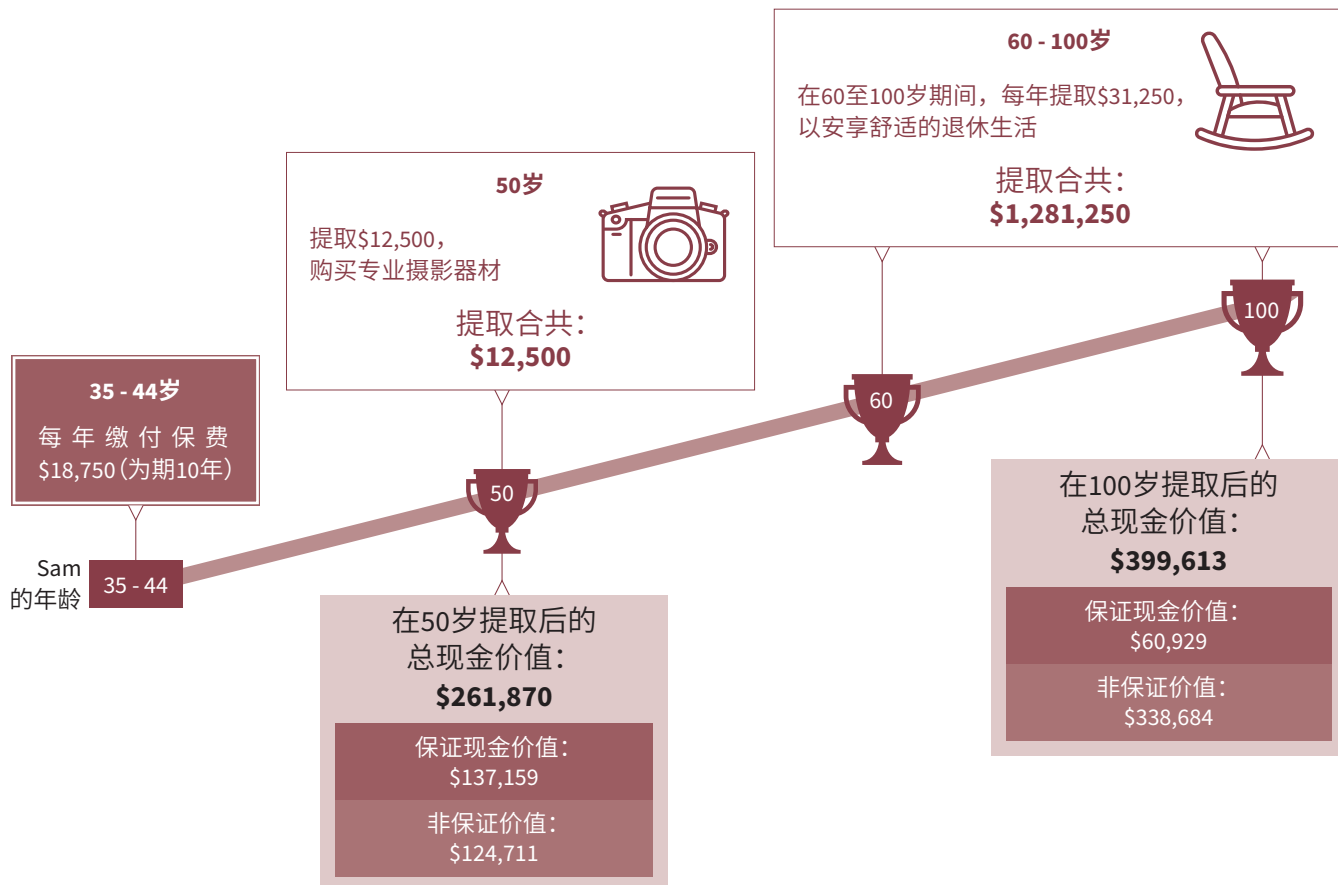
60 - 100岁

在60至100岁期间，每年提取$31,250，以安享舒适的退休生活

提取合共：
$1,281,250

50岁

提取$12,500，购买专业摄影器材

提取合共：
$12,500

35 - 44岁

每年缴付保费
$18,750（为期10年）

Sam 的年龄

35 - 44

50

60

100

在50岁提取后的总现金价值：
$261,870

保证现金价值：
$137,159

非保证价值：
$124,711

在100岁提取后的总现金价值：
$399,613

保证现金价值：
$60,929

非保证价值：
$338,684